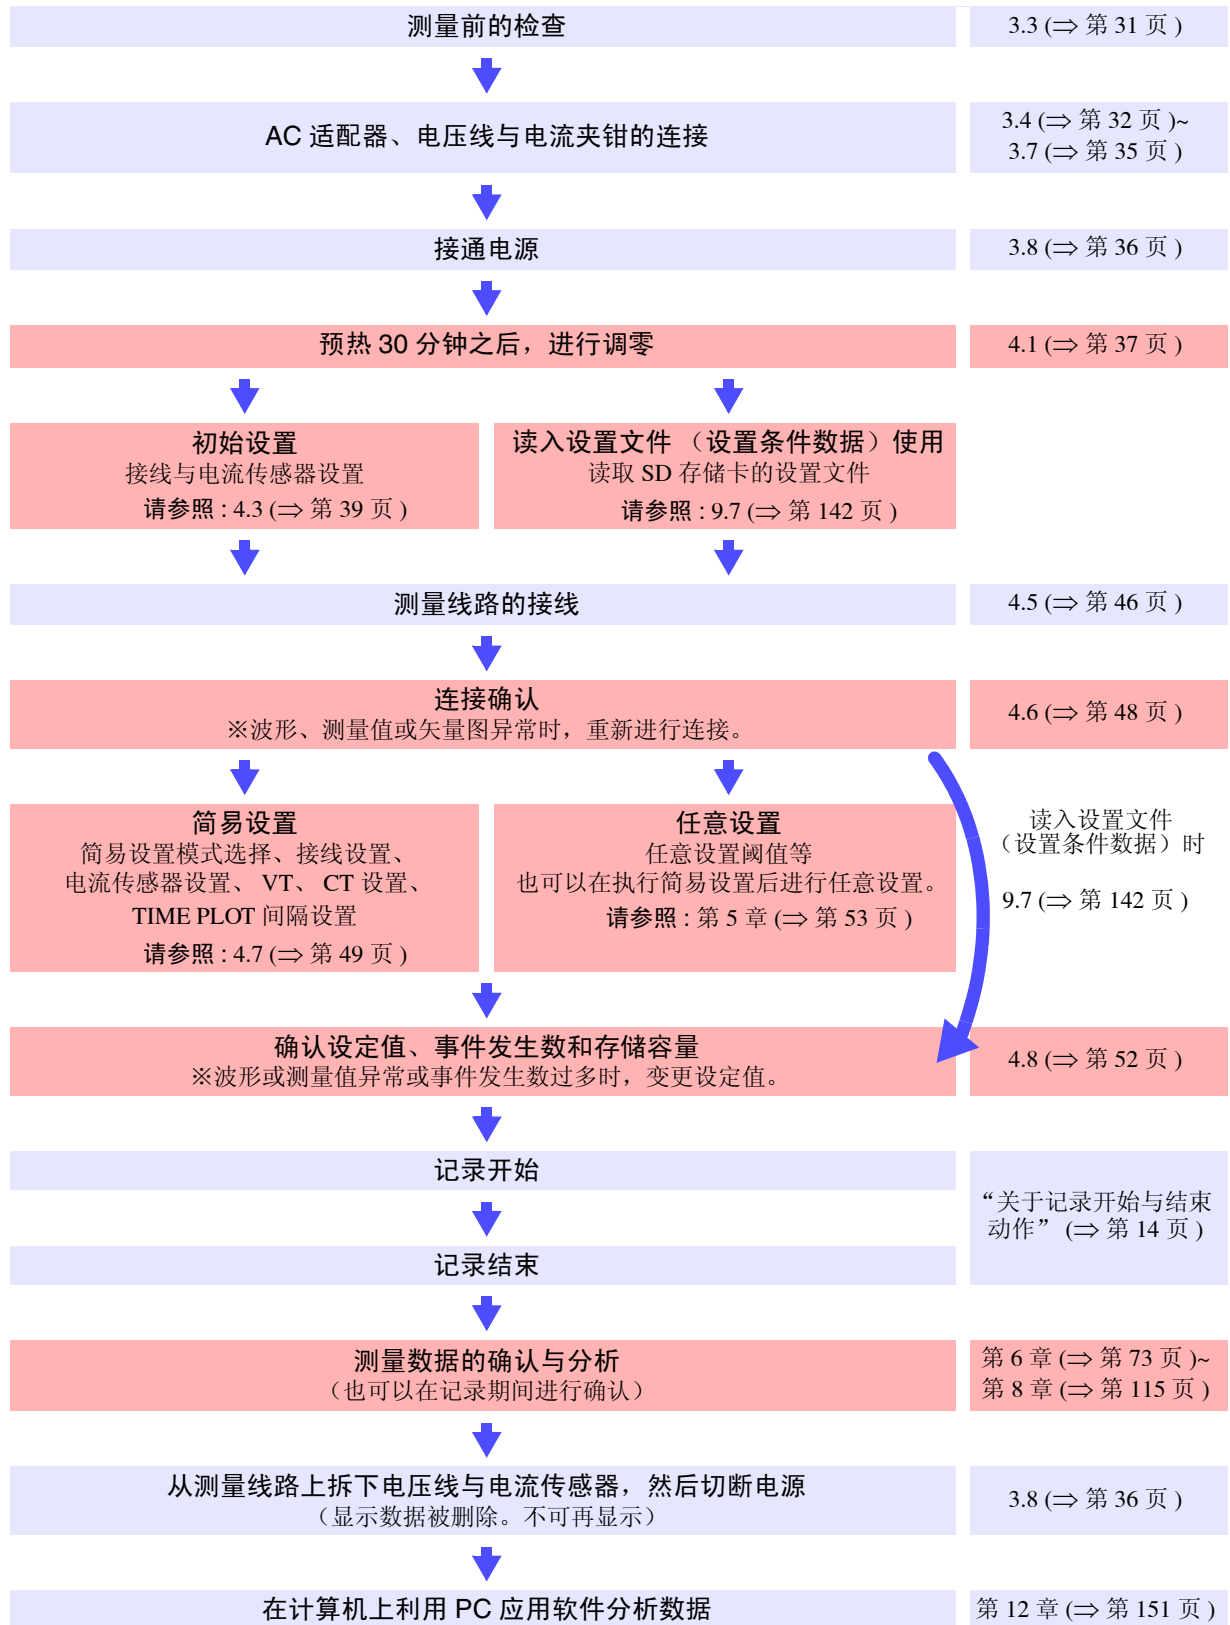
测量前的检查

3.3 (⇒ 第 31 页 )

AC 适配器、电压线与电流夹钳的连接

3.4 (⇒ 第 32 页 )~
3.7 (⇒ 第 35 页 )

接通电源

3.8 (⇒ 第 36 页 )

预热 30 分钟之后，进行调零

4.1 (⇒ 第 37 页 )

初始设置
接线与电流传感器设置
请参照 : 4.3 (⇒ 第 39 页 )

读入设置文件 （设置条件数据）使用
读取 SD 存储卡的设置文件
请参照 : 9.7 (⇒ 第 142 页 )

测量线路的接线

4.5 (⇒ 第 46 页 )

连接确认
※波形、测量值或矢量图异常时，重新进行连接。

4.6 (⇒ 第 48 页 )

简易设置
简易设置模式选择、接线设置、电流传感器设置、 VT、 CT 设置、TIME PLOT 间隔设置
请参照 : 4.7 (⇒ 第 49 页 )

任意设置
任意设置阈值等
也可以在执行简易设置后进行任意设置。
请参照 : 第 5 章 (⇒ 第 53 页 )

读入设置文件
（设置条件数据）时
9.7 (⇒ 第 142 页 )

确认设定值、事件发生数和存储容量
※波形或测量值异常或事件发生数过多时，变更设定值。

4.8 (⇒ 第 52 页 )

记录开始

记录结束

“关于记录开始与结束动作” (⇒ 第 14 页 )

测量数据的确认与分析
（也可以在记录期间进行确认）

第 6 章 (⇒ 第 73 页 )~
第 8 章 (⇒ 第 115 页 )

从测量线路上拆下电压线与电流传感器，然后切断电源
（显示数据被删除。不可再显示）

3.8 (⇒ 第 36 页 )

在计算机上利用 PC 应用软件分析数据

第 12 章 (⇒ 第 151 页 )